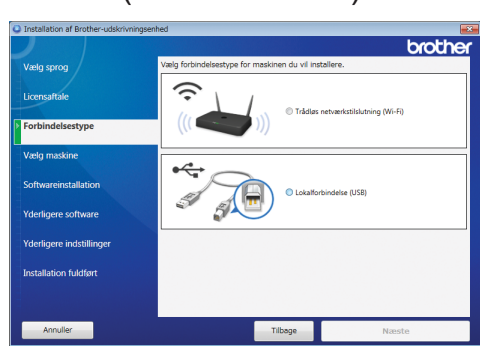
Installation af Brother-udskrivningsenhed

brother

Vælg sprog

Licensaftale

Forbindelsestype

Vælg maskine

Softwareinstallation

Yderligere software

Yderligere indstillinger

Installation fuldført

Vælg forbindelsestype for maskinen du vil installere.

Trådløs netværkstilslutning (Wi-Fi)

Lokalforbindelse (USB)

Annuller

Tilbage

Næste